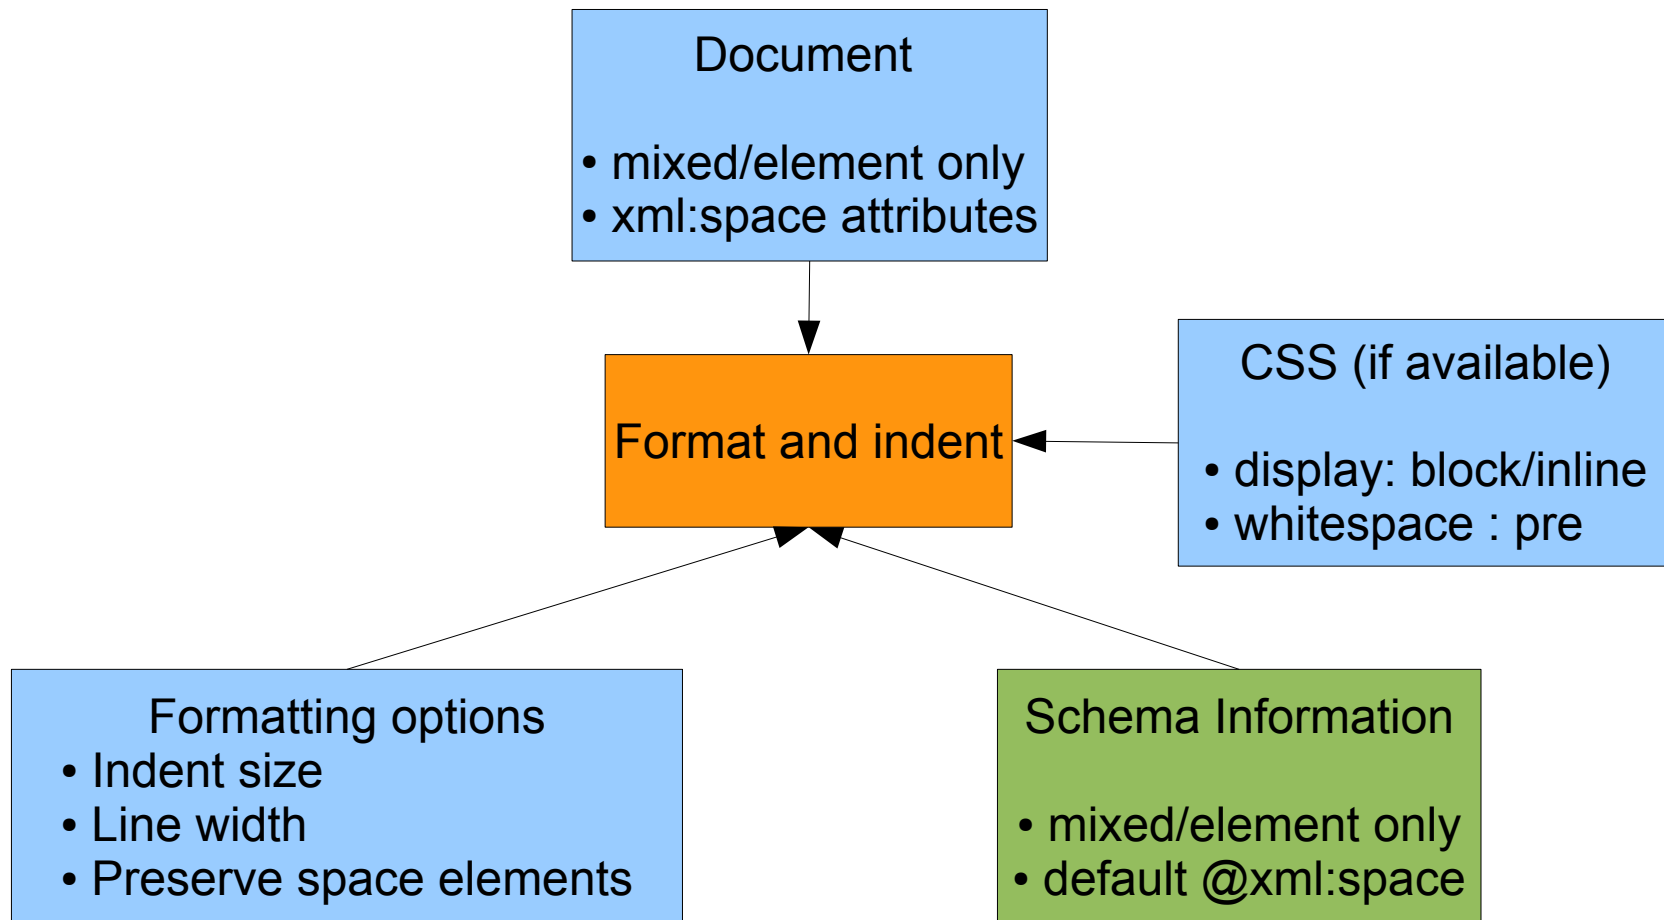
Document

• mixed/element only
• xml:space attributes

Format and indent

CSS (if available)

• display: block/inline
• whitespace : pre

Formatting options
• Indent size
• Line width
• Preserve space elements

Schema Information

• mixed/element only
• default @xml:space